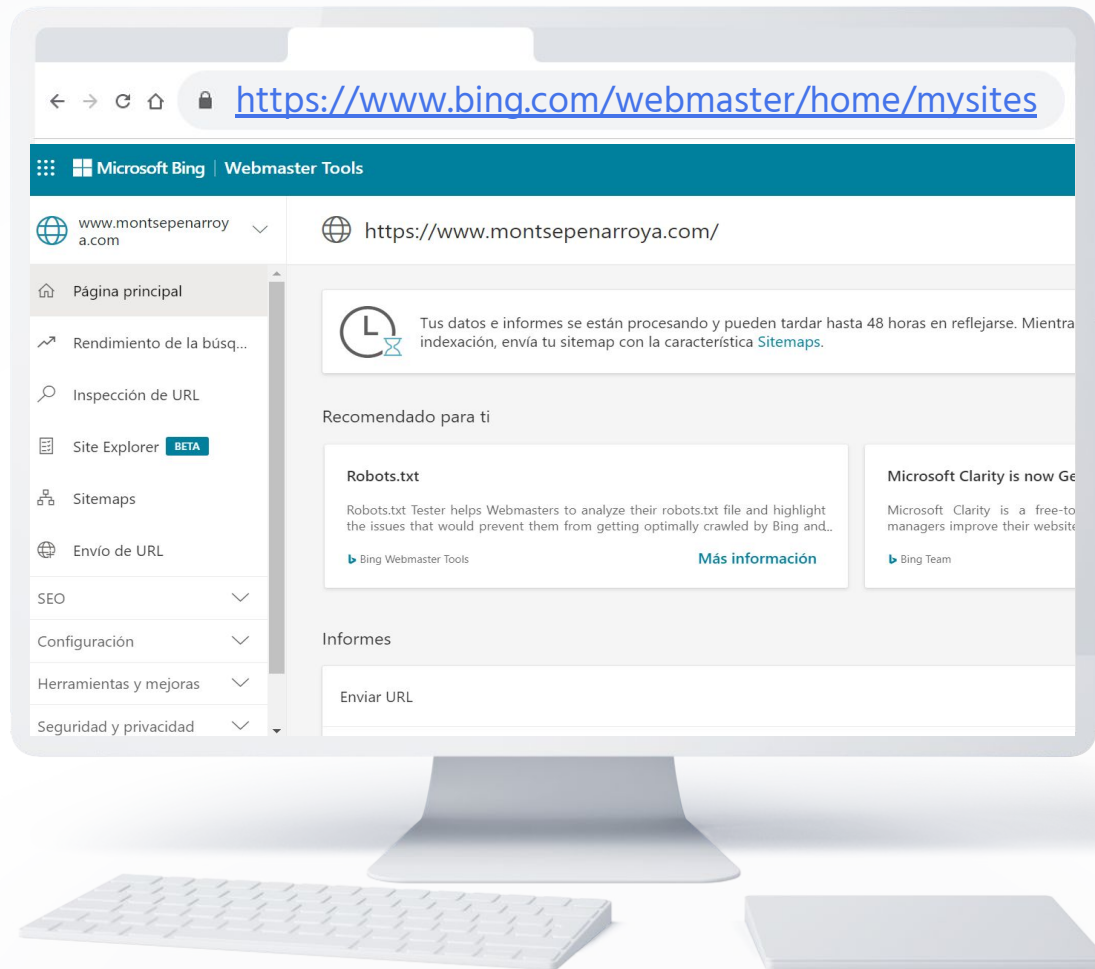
https://www.bing.com/webmaster/home/mysites

Microsoft Bing | Webmaster Tools

www.montsepenarroya.com

https://www.montsepenarroya.com/

Página principal

Rendimiento de la búsq...

Inspección de URL

Site Explorer BETA

Sitemaps

Envío de URL

SEO

Configuración

Herramientas y mejoras

Seguridad y privacidad

Tus datos e informes se están procesando y pueden tardar hasta 48 horas en reflejarse. Mientra indexación, envía tu sitemap con la característica Sitemaps.

Recomendado para ti

Robots.txt

Robots.txt Tester helps Webmasters to analyze their robots.txt file and highlight the issues that would prevent them from getting optimally crawled by Bing and...

Bing Webmaster Tools

Más información

Microsoft Clarity is now Ge

Microsoft Clarity is a free-to managers improve their website

Bing Team

Informes

Enviar URL